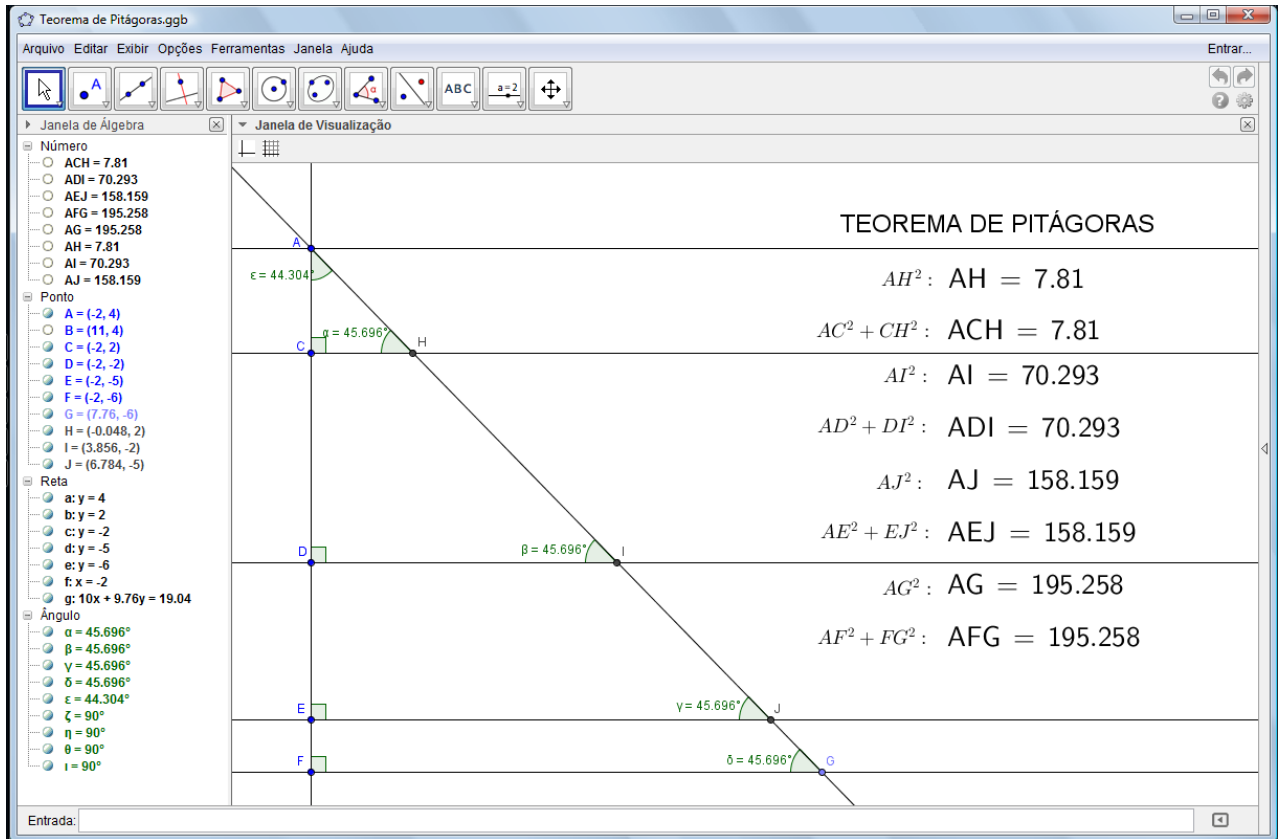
Teorema de Pitágoras.ggb

Arquivo Editar Exibir Opções Ferramentas Janela Ajuda

Entrar...

ABC

a = 2

Janela de Álgebra

Número
ACH = 7.81
ADI = 70.293
AEJ = 158.159
AFG = 195.258
AG = 195.258
AH = 7.81
AI = 70.293
AJ = 158.159

Ponto
A = (-2, 4)
B = (11, 4)
C = (-2, 2)
D = (-2, -2)
E = (-2, -5)
F = (-2, -6)
G = (7.76, -6)
H = (-0.048, 2)
I = (3.856, -2)
J = (6.784, -5)

Reta
a: y = 4
b: y = 2
c: y = -2
d: y = -5
e: y = -6
f: x = -2
g: 10x + 9.76y = 19.04

Ângulo
α = 45.696°
β = 45.696°
γ = 45.696°
δ = 45.696°
ε = 44.304°
ζ = 90°
η = 90°
θ = 90°
ι = 90°

Janela de Visualização

A
ε = 44.304°
α = 45.696°
C
H
D
β = 45.696°
I
E
γ = 45.696°
J
F
δ = 45.696°
G

TEOREMA DE PITÁGORAS

$AH^2$: AH = 7.81

$AC^2 + CH^2$: ACH = 7.81

$AI^2$: AI = 70.293

$AD^2 + DI^2$: ADI = 70.293

$AJ^2$: AJ = 158.159

$AE^2 + EJ^2$: AEJ = 158.159

$AG^2$: AG = 195.258

$AF^2 + FG^2$: AFG = 195.258

Entrada: